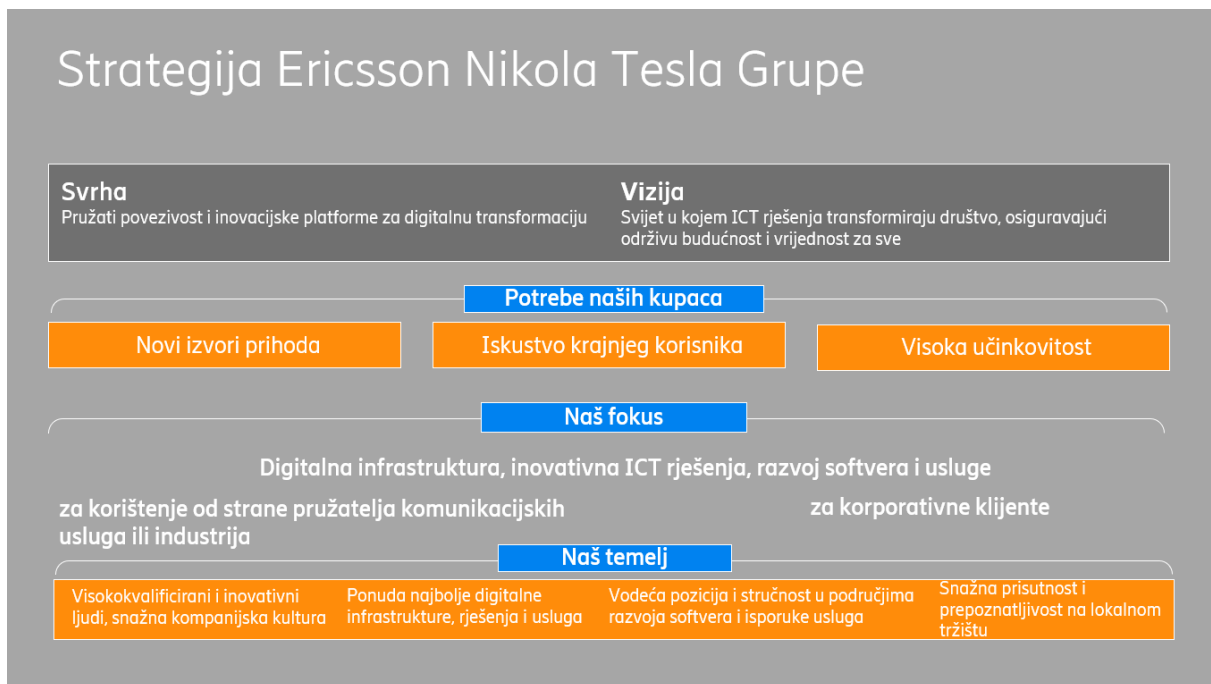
Strategija Ericsson Nikola Tesla Grupe

Svrha
Pružati povezivost i inovacijske platforme za digitalnu transformaciju

Vizija
Svijet u kojem ICT rješenja transformiraju društvo, osiguravajući održivu budućnost i vrijednost za sve

Potrebe naših kupaca

Novi izvori prihoda

Iskustvo krajnjeg korisnika

Visoka učinkovitost

Naš fokus

Digitalna infrastruktura, inovativna ICT rješenja, razvoj softvera i usluge

za korištenje od strane pružatelja komunikacijskih usluga ili industrija

za korporativne klijente

Naš temelj

Visokokvalificirani i inovativni ljudi, snažna kompanijska kultura

Ponuda najbolje digitalne infrastrukture, rješenja i usluga

Vodeća pozicija i stručnost u područjima razvoja softvera i isporuke usluga

Snažna prisutnost i prepoznatljivost na lokalnom tržištu